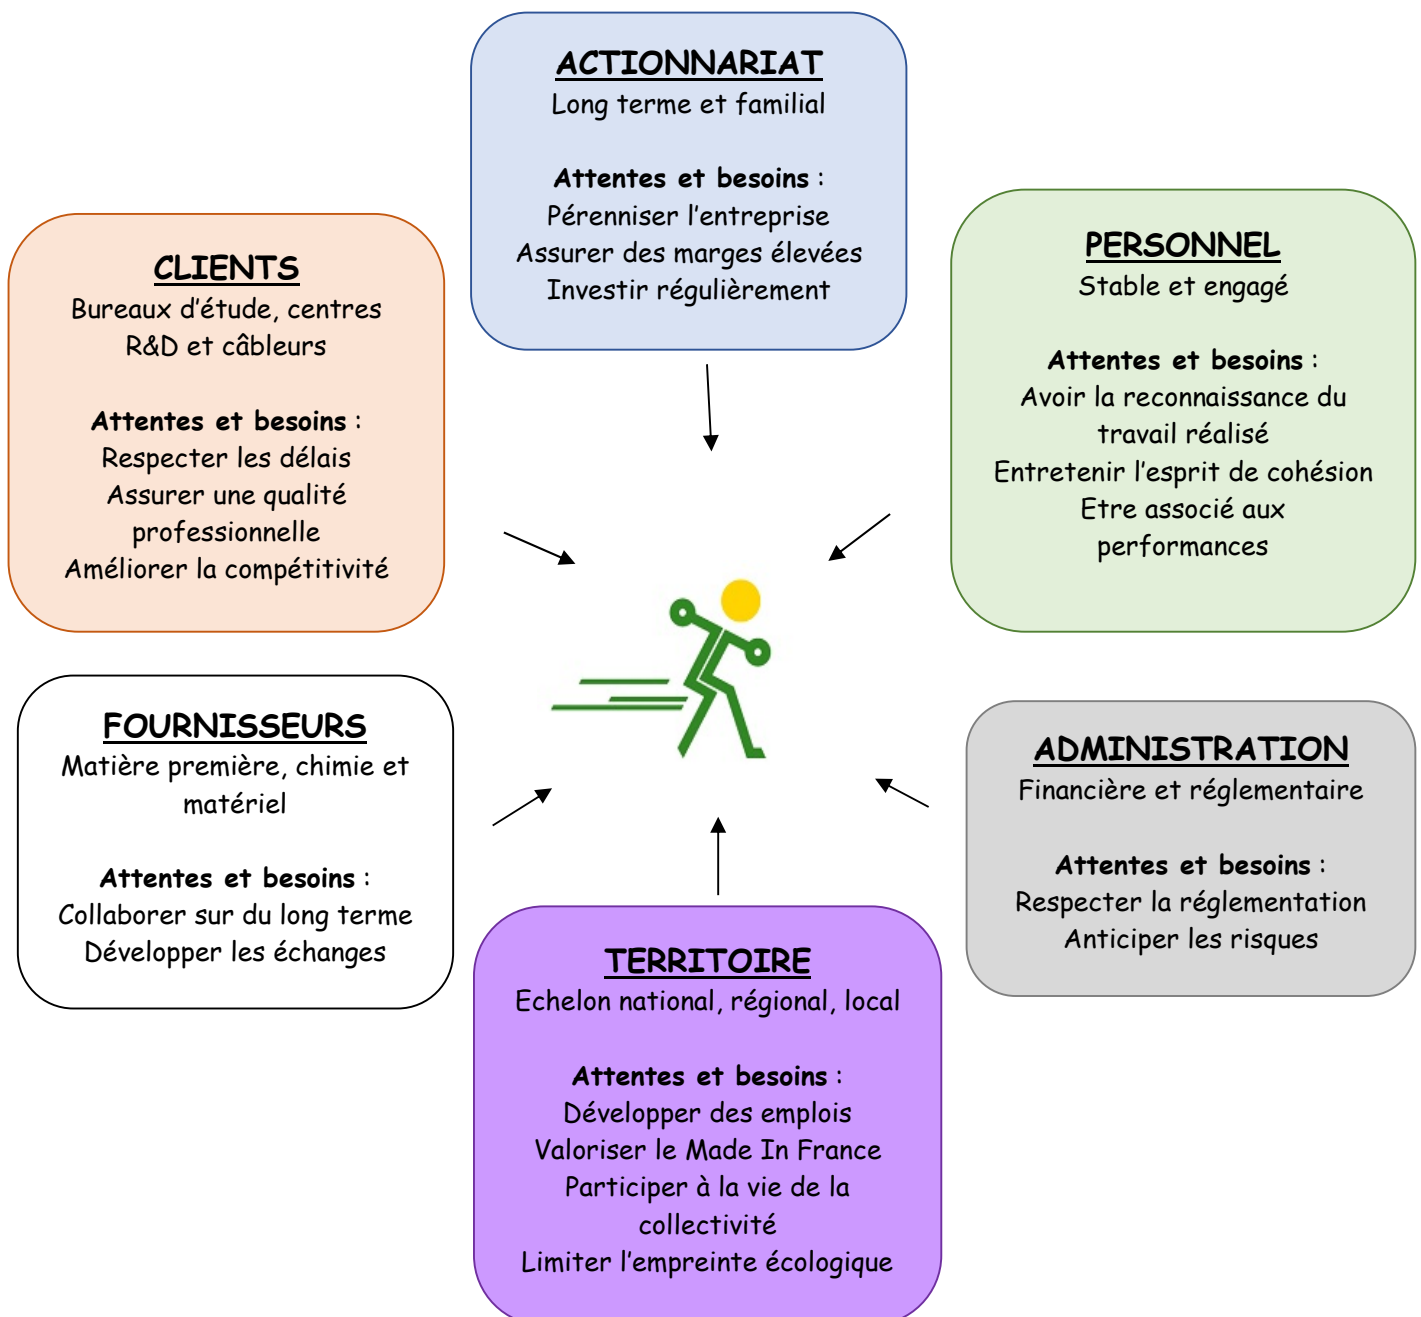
ACTIONNARIAT
Long terme et familial

Attentes et besoins :
Pérenniser l'entreprise
Assurer des marges élevées
Investir régulièrement

CLIENTS
Bureaux d'étude, centres R&D et câbleurs

Attentes et besoins :
Respecter les délais
Assurer une qualité professionnelle
Améliorer la compétitivité

PERSONNEL
Stable et engagé

Attentes et besoins :
Avoir la reconnaissance du travail réalisé
Entretenir l'esprit de cohésion
Etre associé aux performances

FOURNISSEURS
Matière première, chimie et matériel

Attentes et besoins :
Collaborer sur du long terme
Développer les échanges

ADMINISTRATION
Financière et réglementaire

Attentes et besoins :
Respecter la réglementation
Anticiper les risques

TERRITOIRE
Echelon national, régional, local

Attentes et besoins :
Développer des emplois
Valoriser le Made In France
Participer à la vie de la collectivité
Limiter l'empreinte écologique